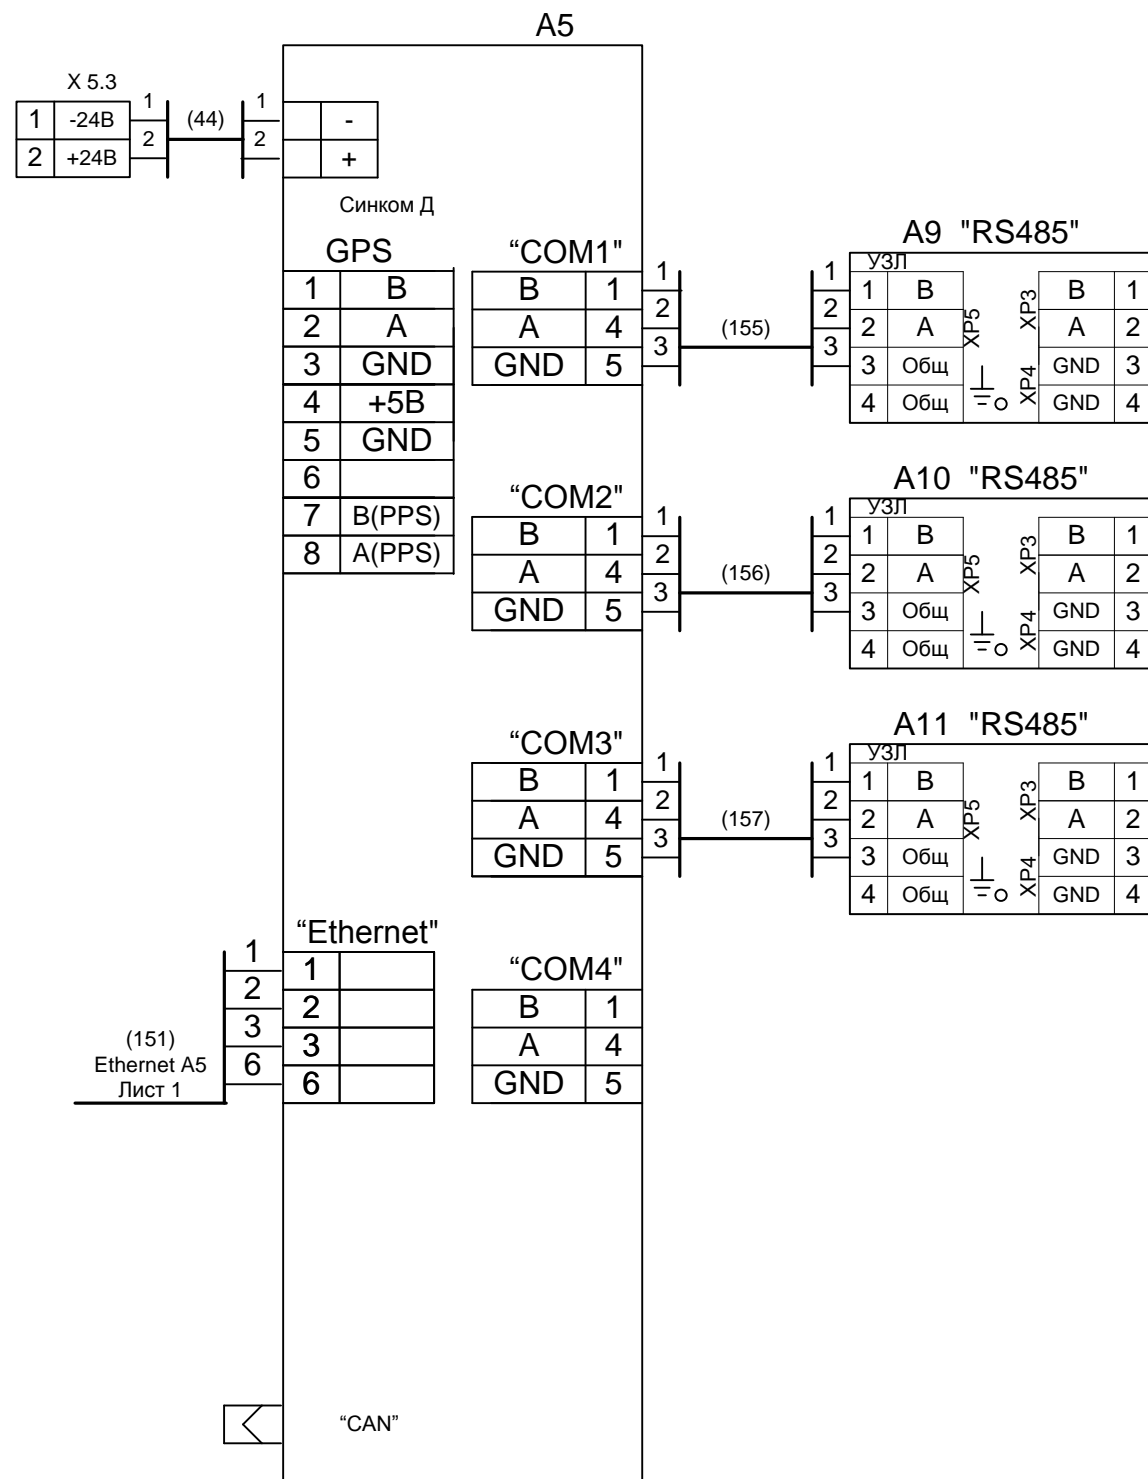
A5

X 5.3

| 1 | -24В |
|---|---|
| 2 | +24В |

1
2
(44)
1
2

| | - |
|---|---|
| | + |

Синком Д

GPS

| 1 | B |
|---|---|
| 2 | A |
| 3 | GND |
| 4 | +5В |
| 5 | GND |
| 6 | |
| 7 | B(PPS) |
| 8 | A(PPS) |

“COM1"

| B | 1 |
|---|---|
| A | 4 |
| GND | 5 |

1
2
3
(155)
1
2
3

A9 "RS485"

УЗЛ

| 1 | B | B | 1 |
|---|---|---|---|
| 2 | A | A | 2 |
| 3 | Общ | GND | 3 |
| 4 | Общ | GND | 4 |

XP5 XP3 XP4

“COM2"

| B | 1 |
|---|---|
| A | 4 |
| GND | 5 |

1
2
3
(156)
1
2
3

A10 "RS485"

УЗЛ

| 1 | B | B | 1 |
|---|---|---|---|
| 2 | A | A | 2 |
| 3 | Общ | GND | 3 |
| 4 | Общ | GND | 4 |

XP5 XP3 XP4

“COM3"

| B | 1 |
|---|---|
| A | 4 |
| GND | 5 |

1
2
3
(157)
1
2
3

A11 "RS485"

УЗЛ

| 1 | B | B | 1 |
|---|---|---|---|
| 2 | A | A | 2 |
| 3 | Общ | GND | 3 |
| 4 | Общ | GND | 4 |

XP5 XP3 XP4

“Ethernet"

1
2
3
6

| 1 | |
|---|---|
| 2 | |
| 3 | |
| 6 | |

(151)
Ethernet A5
Лист 1

“COM4"

| B | 1 |
|---|---|
| A | 4 |
| GND | 5 |

“CAN”